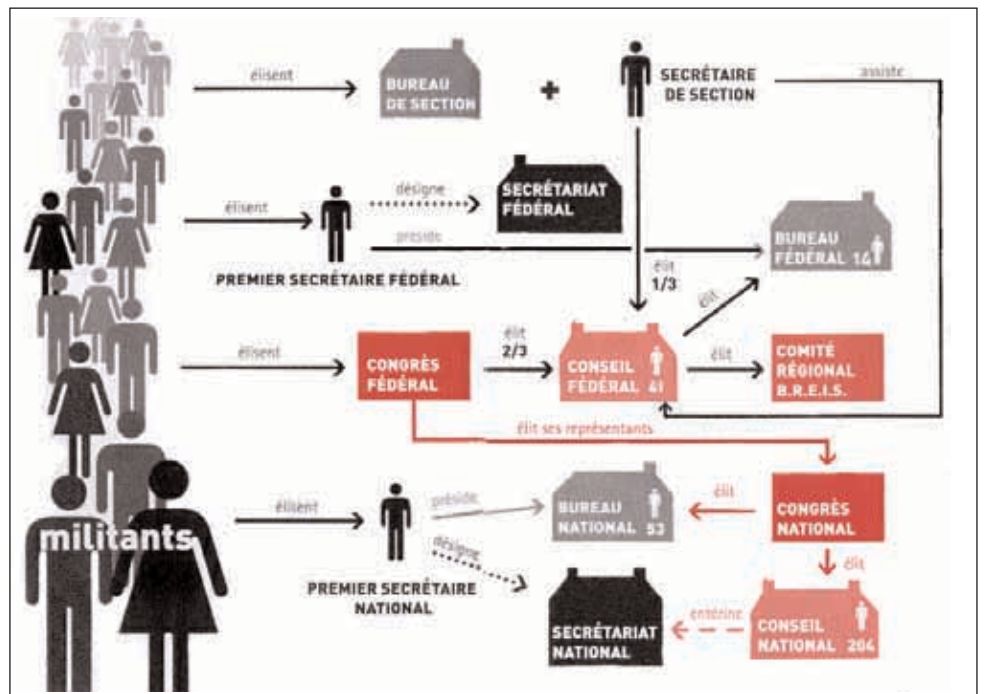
élisent

BUREAU DE SECTION

+

SECRÉTAIRE DE SECTION

assiste

élisent

désigne

SECRÉTARIAT FÉDÉRAL

préside

PREMIER SECRÉTAIRE FÉDÉRAL

BUREAU FÉDÉRAL 14

élit 1/3

élit

élisent

CONGRÈS FÉDÉRAL

élit 2/3

CONSEIL FÉDÉRAL 41

élit

COMITÉ RÉGIONAL B.R.E.I.S.

élit ses représentants

élisent

préside

BUREAU NATIONAL 53

élit

CONGRÈS NATIONAL

militants

désigne

PREMIER SECRÉTAIRE NATIONAL

élit

SECRÉTARIAT NATIONAL

entérine

CONSEIL NATIONAL 204